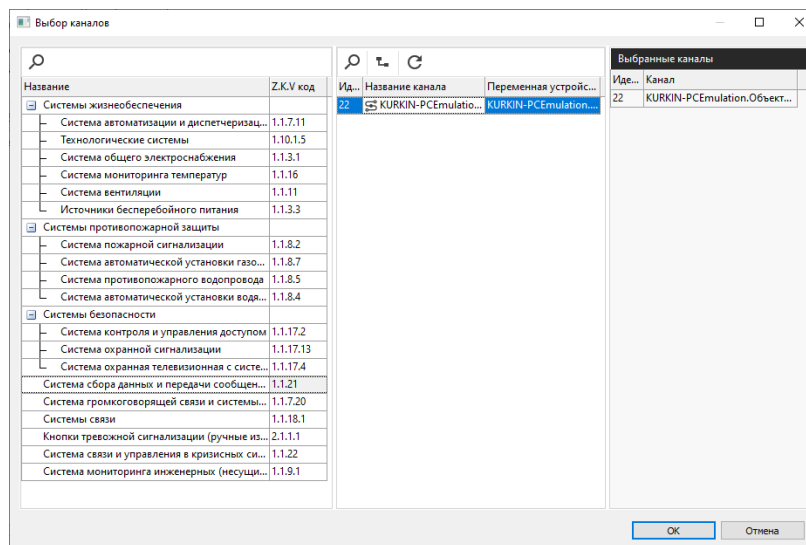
Выбор каналов

| Название | Z.K.V код |
|---|---|
| Системы жизнеобеспечения | |
| Система автоматизации и диспетчеризац... | 1.1.7.11 |
| Технологические системы | 1.10.1.5 |
| Система общего электроснабжения | 1.1.3.1 |
| Система мониторинга температур | 1.1.16 |
| Система вентиляции | 1.1.11 |
| Источники бесперебойного питания | 1.1.3.3 |
| Системы противопожарной защиты | |
| Система пожарной сигнализации | 1.1.8.2 |
| Система автоматической установки газо... | 1.1.8.7 |
| Система противопожарного водопровода | 1.1.8.5 |
| Система автоматической установки водя... | 1.1.8.4 |
| Системы безопасности | |
| Система контроля и управления доступом | 1.1.17.2 |
| Система охранной сигнализации | 1.1.17.13 |
| Система охранная телевизионная с систе... | 1.1.17.4 |
| Система сбора данных и передачи сообщен... | 1.1.21 |
| Система громкоговорящей связи и системы... | 1.1.7.20 |
| Системы связи | 1.1.18.1 |
| Кнопки тревожной сигнализации (ручные из... | 2.1.1.1 |
| Система связи и управления в кризисных си... | 1.1.22 |
| Система мониторинга инженерных (несущи... | 1.1.9.1 |

| Ид... | Название канала | Переменная устройс... |
|---|---|---|
| 22 | KURKIN-PCEmulatio... | KURKIN-PCEmulation.... |

Выбранные каналы

| Иде... | Канал |
|---|---|
| 22 | KURKIN-PCEmulation.Объект... |

OK
Отмена